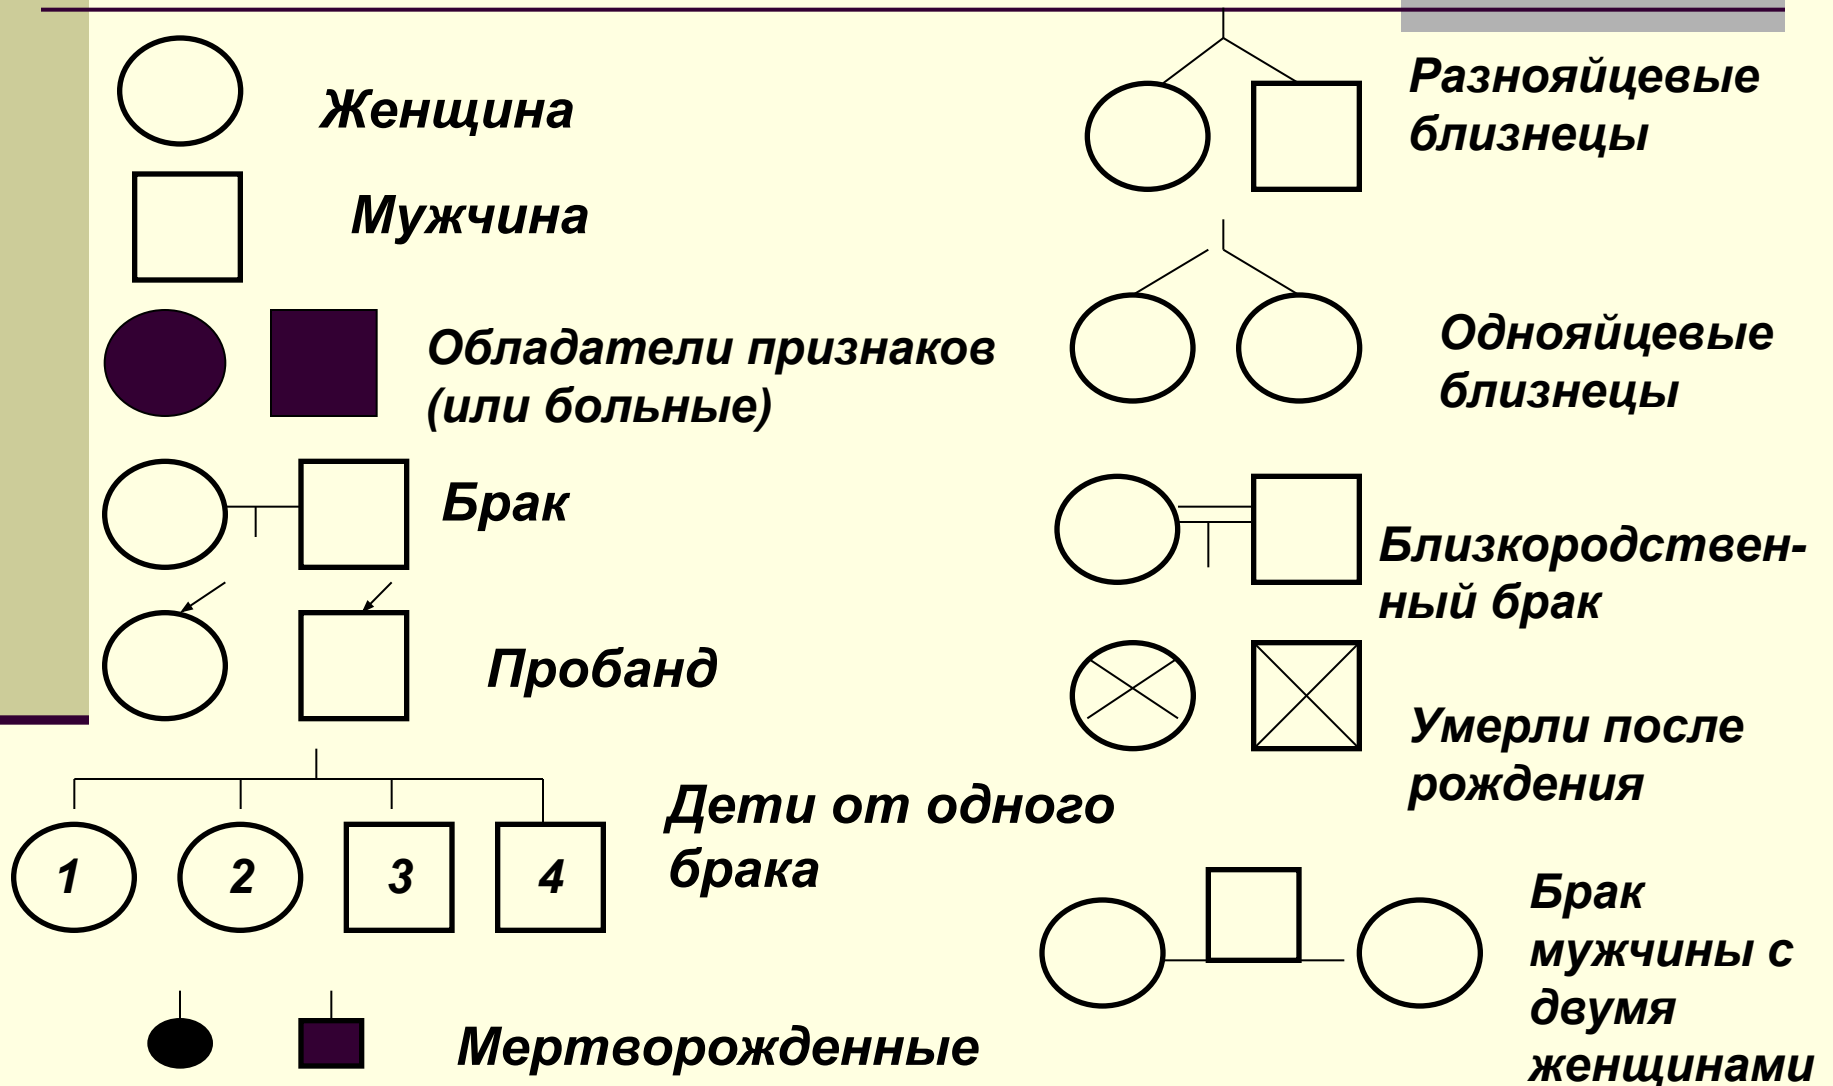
Женщина

Мужчина

Обладатели признаков (или больные)

Брак

Пробанд

1 2 3 4

Дети от одного брака

Мертворожденные

Разнояйцевые близнецы

Однояйцевые близнецы

Близкородственный брак

Умерли после рождения

Брак мужчины с двумя женщинами